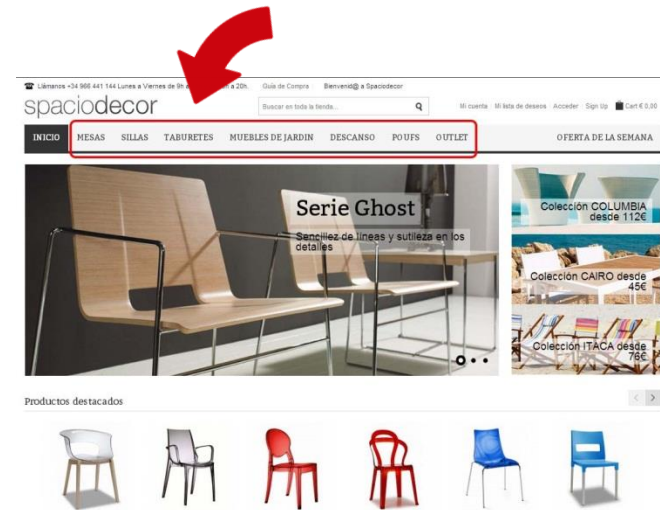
Llámanos +34 966 441 144 Lunes a Viernes de 9h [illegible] a 20h. Guía de Compra Bienvenid@ a Spaciodecor

spaciodecor

Buscar en toda la tienda...

Mi cuenta Mi lista de deseos Acceder Sign Up Cart € 0,00

INICIO MESAS SILLAS TABURETES MUEBLES DE JARDIN DESCANSO POUFS OUTLET OFERTA DE LA SEMANA

Serie Ghost

Sencillez de líneas y sutileza en los detalles

Colección COLUMBIA desde 112€

Colección CAIRO desde 45€

Colección ITACA desde 76€

Productos destacados